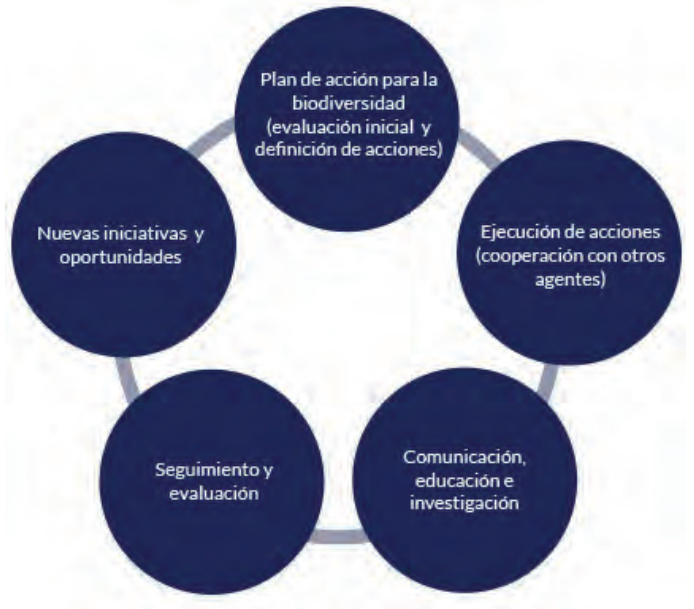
Plan de acción para la biodiversidad (evaluación inicial y definición de acciones)

Ejecución de acciones (cooperación con otros agentes)

Comunicación, educación e investigación

Seguimiento y evaluación

Nuevas iniciativas y oportunidades